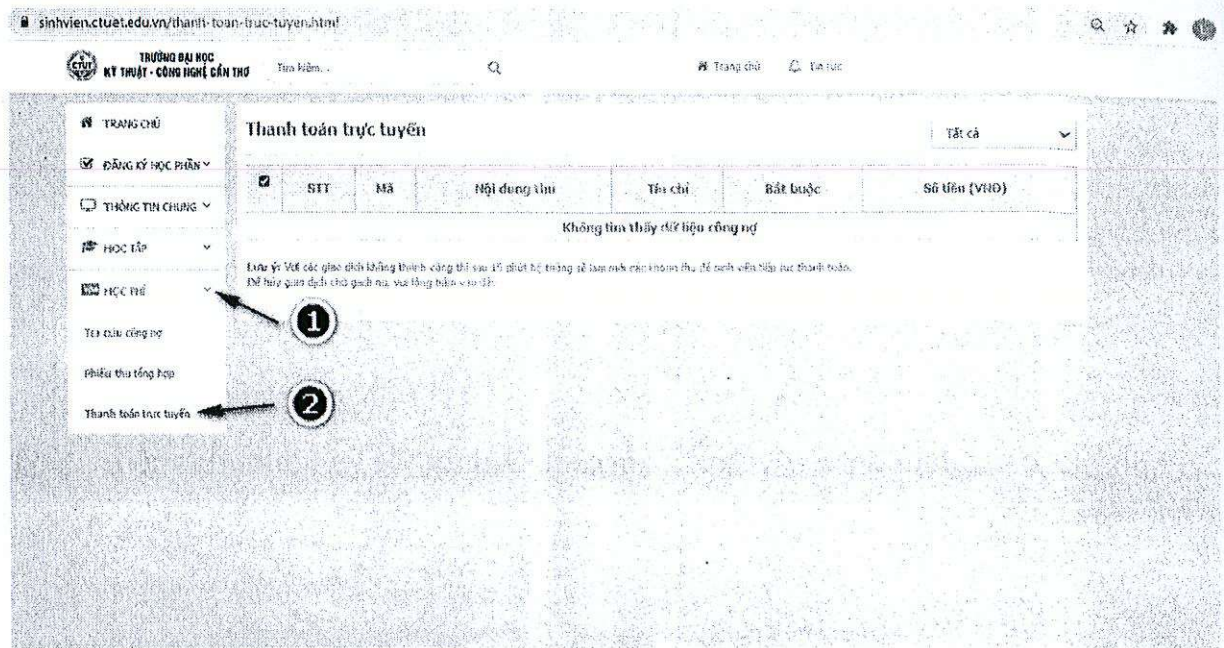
sinhvien.ctuet.edu.vn/thanh-toan-truc-tuyen.html

CTUT TRƯỜNG ĐẠI HỌC KỸ THUẬT - CÔNG NGHỆ CẦN THƠ

Tìm kiếm...

Trang chủ

Tin tức

TRANG CHỦ

ĐĂNG KÝ HỌC PHẦN

THÔNG TIN CHUNG

HỌC TẬP

HỌC PHÍ

Tra cứu công nợ

Phiếu thu tổng hợp

Thanh toán trực tuyến

Thanh toán trực tuyến

Tất cả

| ☑ | STT | Mã | Nội dung thu | Tín chỉ | Bắt buộc | Số tiền (VNĐ) |
|---|---|---|---|---|---|---|
| Không tìm thấy dữ liệu công nợ | | | | | | |

Lưu ý: Với các giao dịch không thành công thì sau 15 phút hệ thống sẽ làm mới các khoản thu để sinh viên tiếp tục thanh toán. Để hủy giao dịch chờ gạch nợ, vui lòng bấm vào đây.

1

2